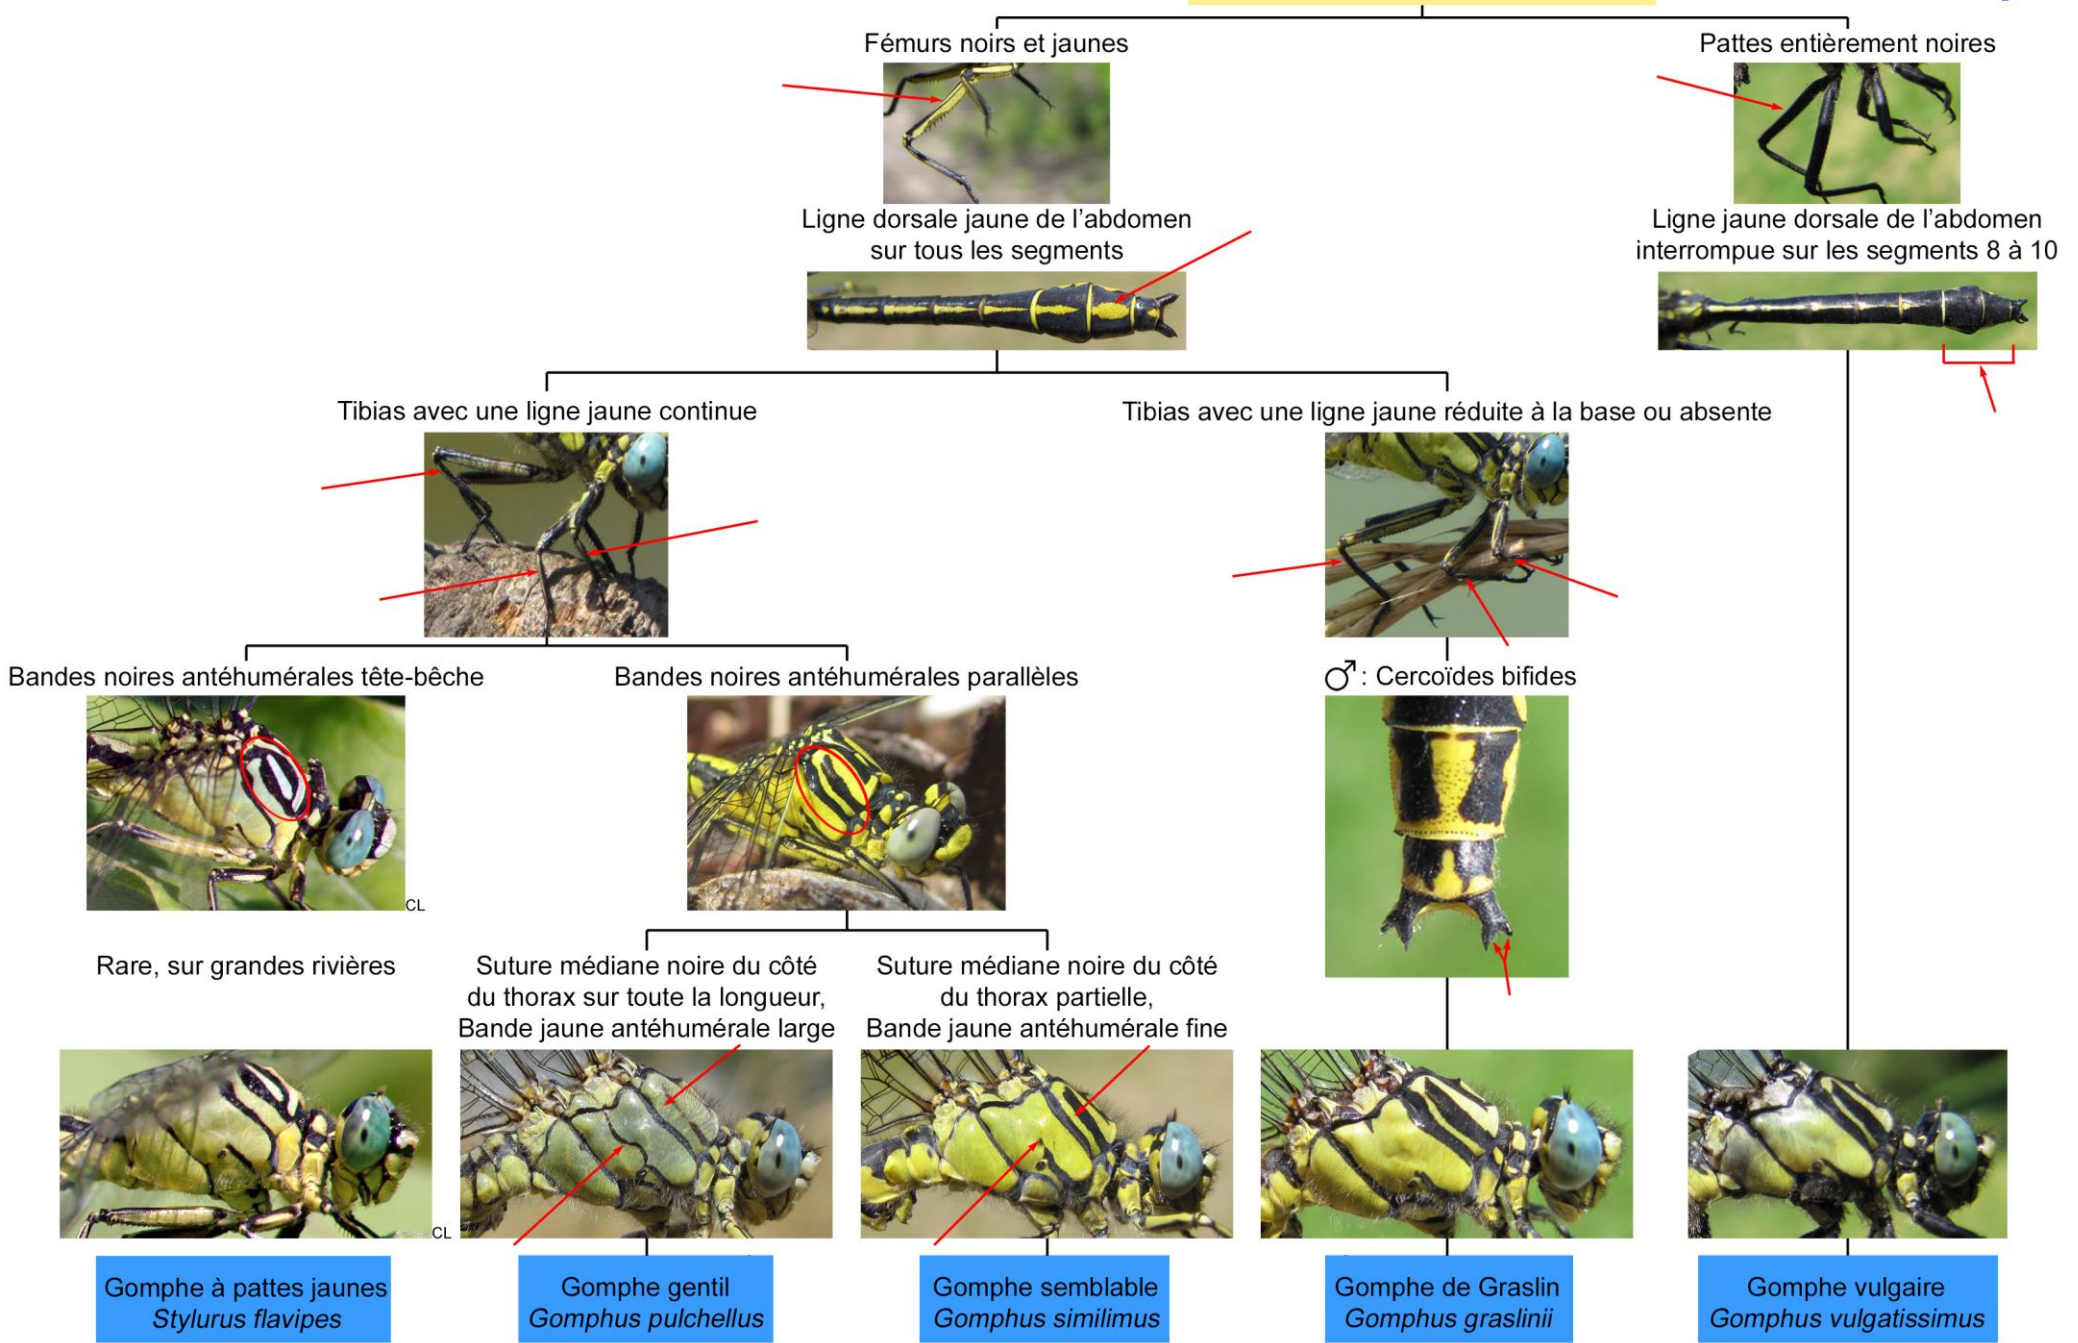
Fémurs noirs et jaunes

Pattes entièrement noires

Ligne dorsale jaune de l'abdomen sur tous les segments

Ligne jaune dorsale de l'abdomen interrompue sur les segments 8 à 10

Tibias avec une ligne jaune continue

Tibias avec une ligne jaune réduite à la base ou absente

Bandes noires antéhumérales tête-bêche

Bandes noires antéhumérales parallèles

♂ : Cercoïdes bifides

CL

Rare, sur grandes rivières

Suture médiane noire du côté du thorax sur toute la longueur, Bande jaune antéhumérale large

Suture médiane noire du côté du thorax partielle, Bande jaune antéhumérale fine

CL

Gomphe à pattes jaunes
*Stylurus flavipes*

Gomphe gentil
*Gomphus pulchellus*

Gomphe semblable
*Gomphus similimus*

Gomphe de Graslin
*Gomphus graslinii*

Gomphe vulgaire
*Gomphus vulgatissimus*